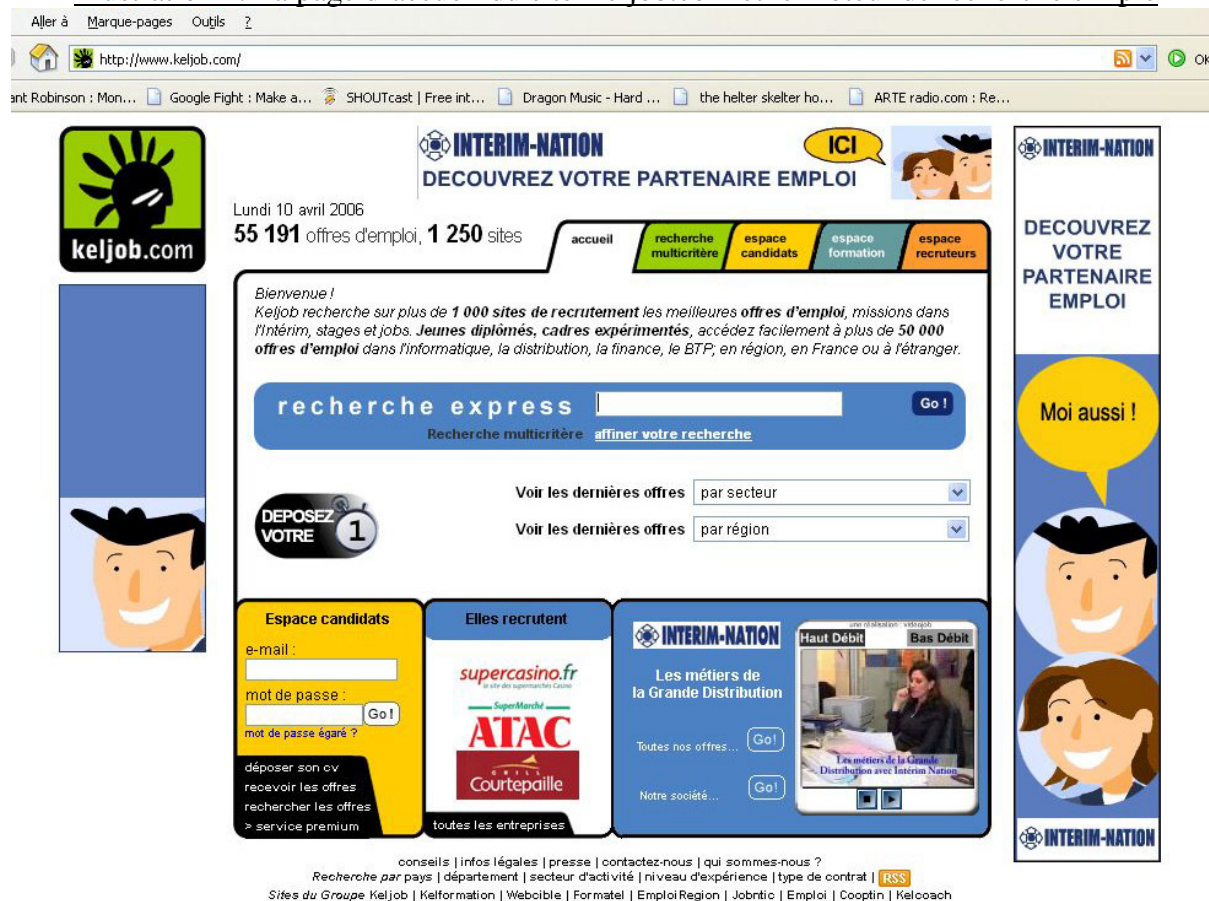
Aller à Marque-pages Outils ?

http://www.keljob.com/

ant Robinson : Mon... Google Fight : Make a... SHOUTcast | Free int... Dragon Music - Hard ... the helter skelter ho... ARTE radio.com : Re...

keljob.com

INTERIM-NATION
DECOUVREZ VOTRE PARTENAIRE EMPLOI
ICI

Lundi 10 avril 2006
55 191 offres d'emploi, 1 250 sites

accueil | recherche multicritère | espace candidats | espace formation | espace recruteurs

Bienvenue !
Keljob recherche sur plus de 1 000 sites de recrutement les meilleures offres d'emploi, missions dans l'Intérim, stages et jobs. Jeunes diplômés, cadres expérimentés, accédez facilement à plus de 50 000 offres d'emploi dans l'informatique, la distribution, la finance, le BTP; en région, en France ou à l'étranger.

recherche express
Go !
Recherche multicritère affiner votre recherche

DEPOSEZ VOTRE 1

Voir les dernières offres par secteur
Voir les dernières offres par région

Espace candidats
e-mail :
mot de passe :
Go !
mot de passe égaré ?
déposer son cv
recevoir les offres
rechercher les offres
> service premium

Elles recrutent
supercasino.fr
SuperMarché ATAC
Courtepaille
toutes les entreprises

INTERIM-NATION
Les métiers de la Grande Distribution
Toutes nos offres... Go!
Notre société... Go!
Haut Débit Bas Débit
Les métiers de la Grande Distribution avec Intérim Nation

INTERIM-NATION
DECOUVREZ VOTRE PARTENAIRE EMPLOI
Moi aussi !
INTERIM-NATION

conseils | infos légales | presse | contactez-nous | qui sommes-nous ?
Recherche par pays | département | secteur d'activité | niveau d'expérience | type de contrat | RSS
Sites du Groupe Keljob | Kelformation | Webcible | Formatel | EmploiRegion | Jobntic | Emploi | Cooptin | Kelcoach